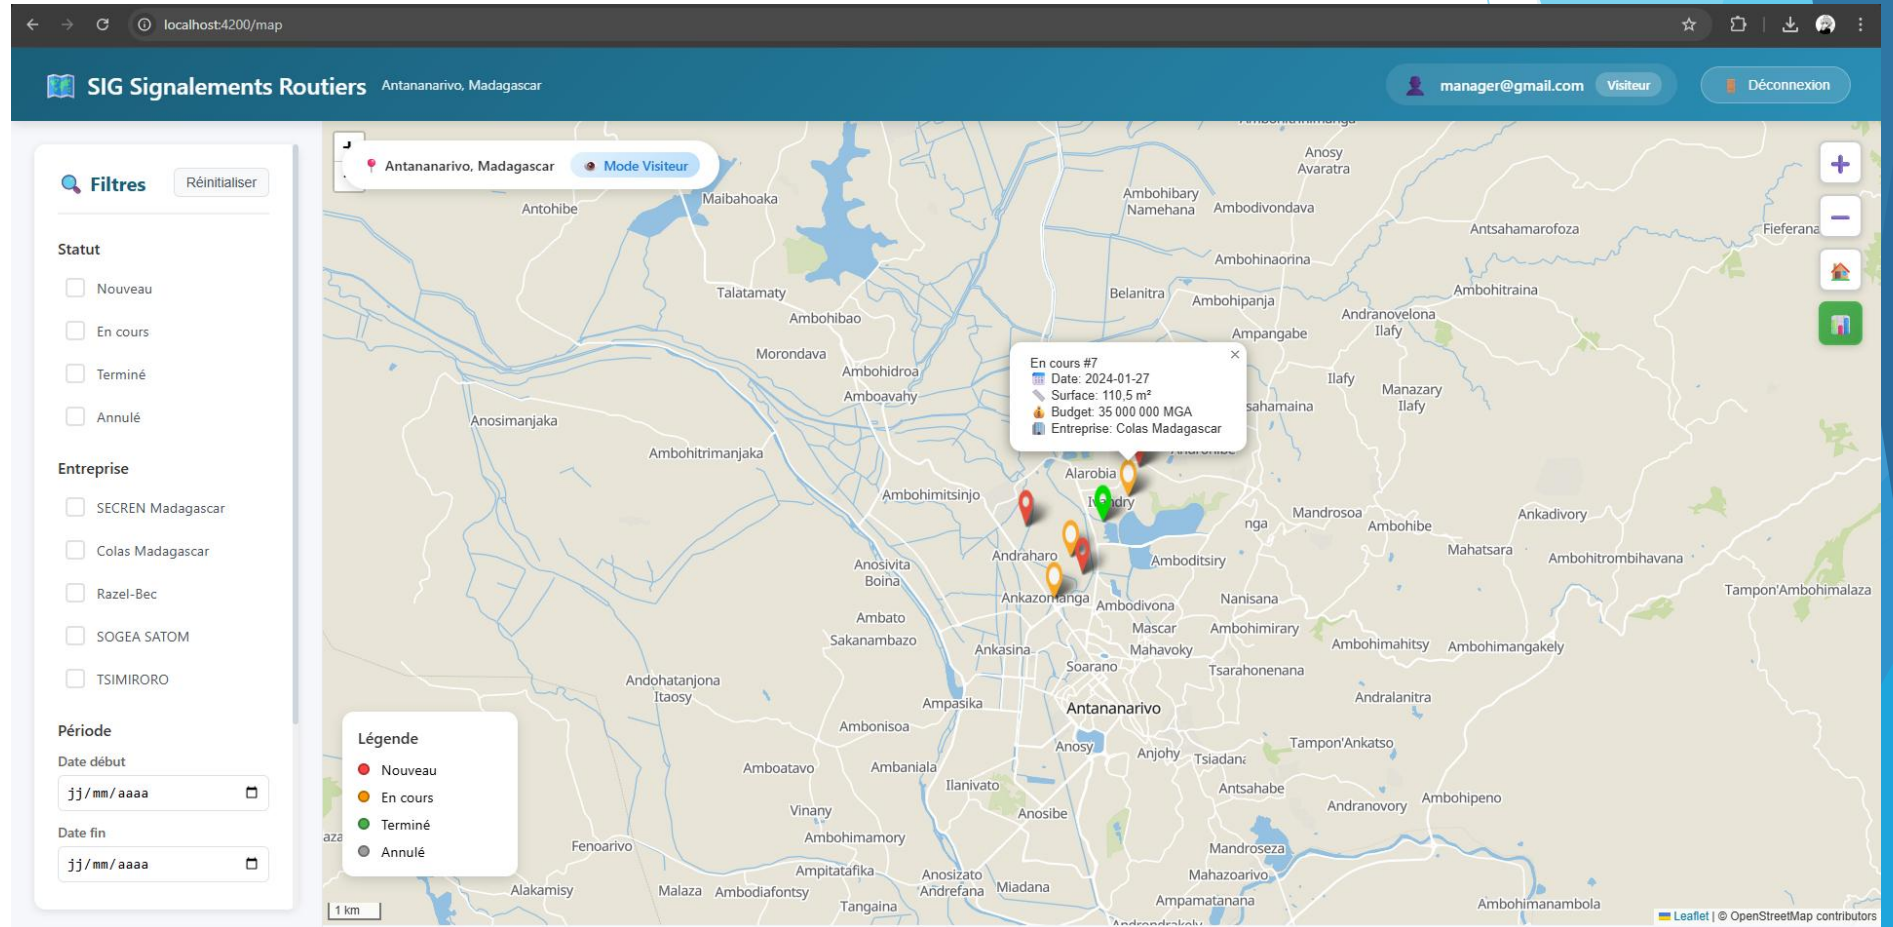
localhost:4200/map

SIG Signalements Routiers Antananarivo, Madagascar

manager@gmail.com Visiteur

Déconnexion

Filtres Réinitialiser

Statut

Nouveau

En cours

Terminé

Annulé

Entreprise

SECREN Madagascar

Colas Madagascar

Razel-Bec

SOGEA SATOM

TSIMIRORO

Période

Date début

jj/mm/aaaa

Date fin

jj/mm/aaaa

Antananarivo, Madagascar Mode Visiteur

En cours #7
Date: 2024-01-27
Surface: 110,5 m²
Budget: 35 000 000 MGA
Entreprise: Colas Madagascar

Légende

Nouveau

En cours

Terminé

Annulé

Antohibe Maibahoaka Talatamaty Ambohibao Morondava Ambohidroa Ambohimanga Anosy Avaratra Ambohibary Namehana Ambodivondava Antsahamarofoza Fieferana Ambohinaorina Belanitra Ambohipanja Ambohitraina Andranovelona Ilafy Ampangabe Ilafy Manazary Ilafy sahamaina Ambovahy Anosimanjaka Ambohitrimanjaka Ambohimitsinjo Alarobia Mandrosoa Ambohibe Ankadivory Mahatsara Ambohitrombihavana Tampon'Ambohimalaza Andraharo Amboditsiry Anosivita Boina Ankazomanga Ambodivona Nanisana Ambato Sakanambazo Mascar Ambohimirary Ambohimahitsy Ambohimangakely Ankasina Mahavoky Soarano Tsarahonenana Andohatanjona Itaosy Andralanitra Ampasika Antananarivo Ambonisoa Anosy Anjohy Tsiadana Tampon'Ankatso Amboatavo Ambaniala Ilanivato Antsahabe Andranovory Ambohipeno Vinany Anosibe Ambohimamory Fenoarivo Mandroseza Ampitatafika Anosizato Andrefana Miadana Mahazoarivo Alakamisy Malaza Ambodiafontsy Tangaina Ampamatanana Ambohimanambola

1 km

Leaflet | © OpenStreetMap contributors